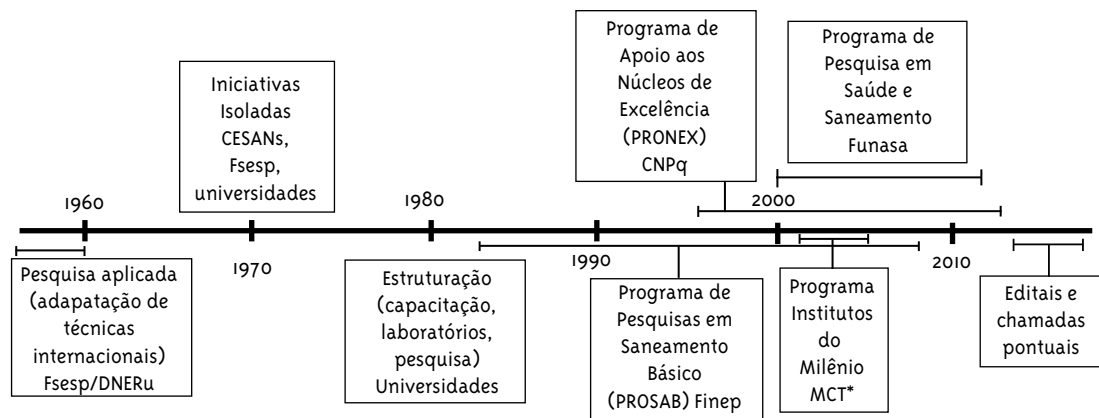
Programa de Apoio aos Núcleos de Excelência (PRONEX) CNPq

Programa de Pesquisa em Saúde e Saneamento Funasa

Iniciativas Isoladas CESANs, Fsesp, universidades

1960

1980

2000

1970

1990

2010

Pesquisa aplicada (adapatação de técnicas internacionais) Fsesp/DNERu

Estruturação (capacitação, laboratórios, pesquisa) Universidades

Programa de Pesquisas em Saneamento Básico (PROSAB) Finep

Programa Institutos do Milênio MCT*

Editais e chamadas pontuais